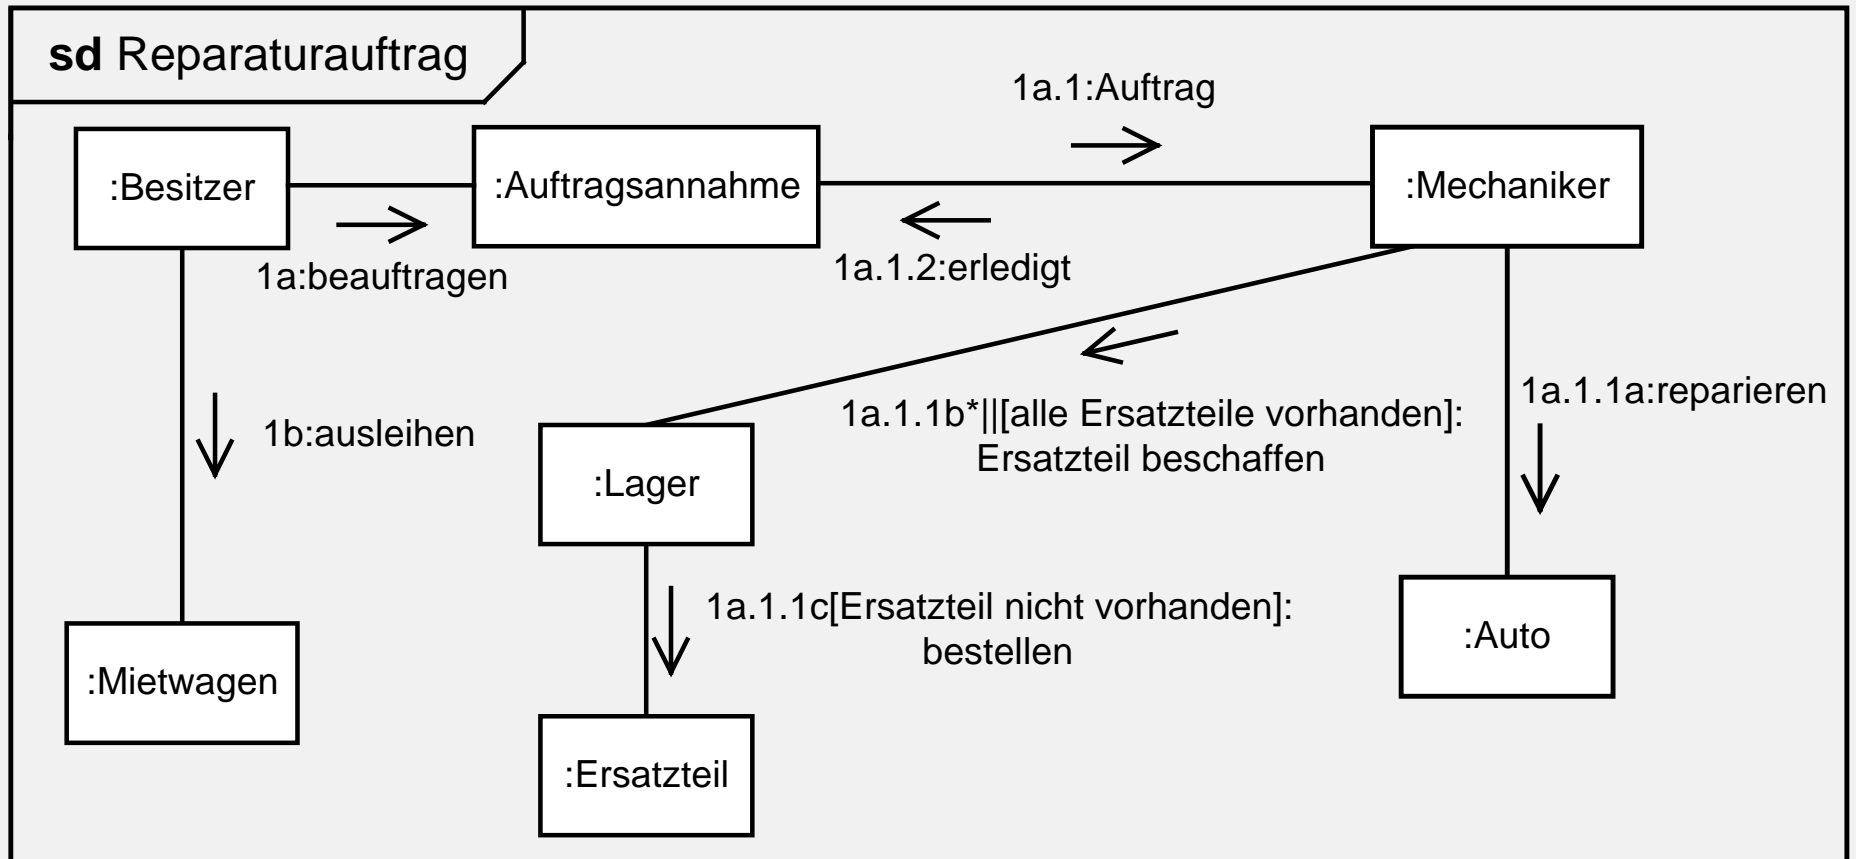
**sd** Reparaturauftrag

1a.1:Auftrag

:Besitzer

:Auftragsannahme

:Mechaniker

1a:beauftragen

1a.1.2:erledigt

1a.1.1a:reparieren

1b:ausleihen

:Lager

1a.1.1b*||[alle Ersatzteile vorhanden]: Ersatzteil beschaffen

1a.1.1c[Ersatzteil nicht vorhanden]: bestellen

:Auto

:Mietwagen

:Ersatzteil